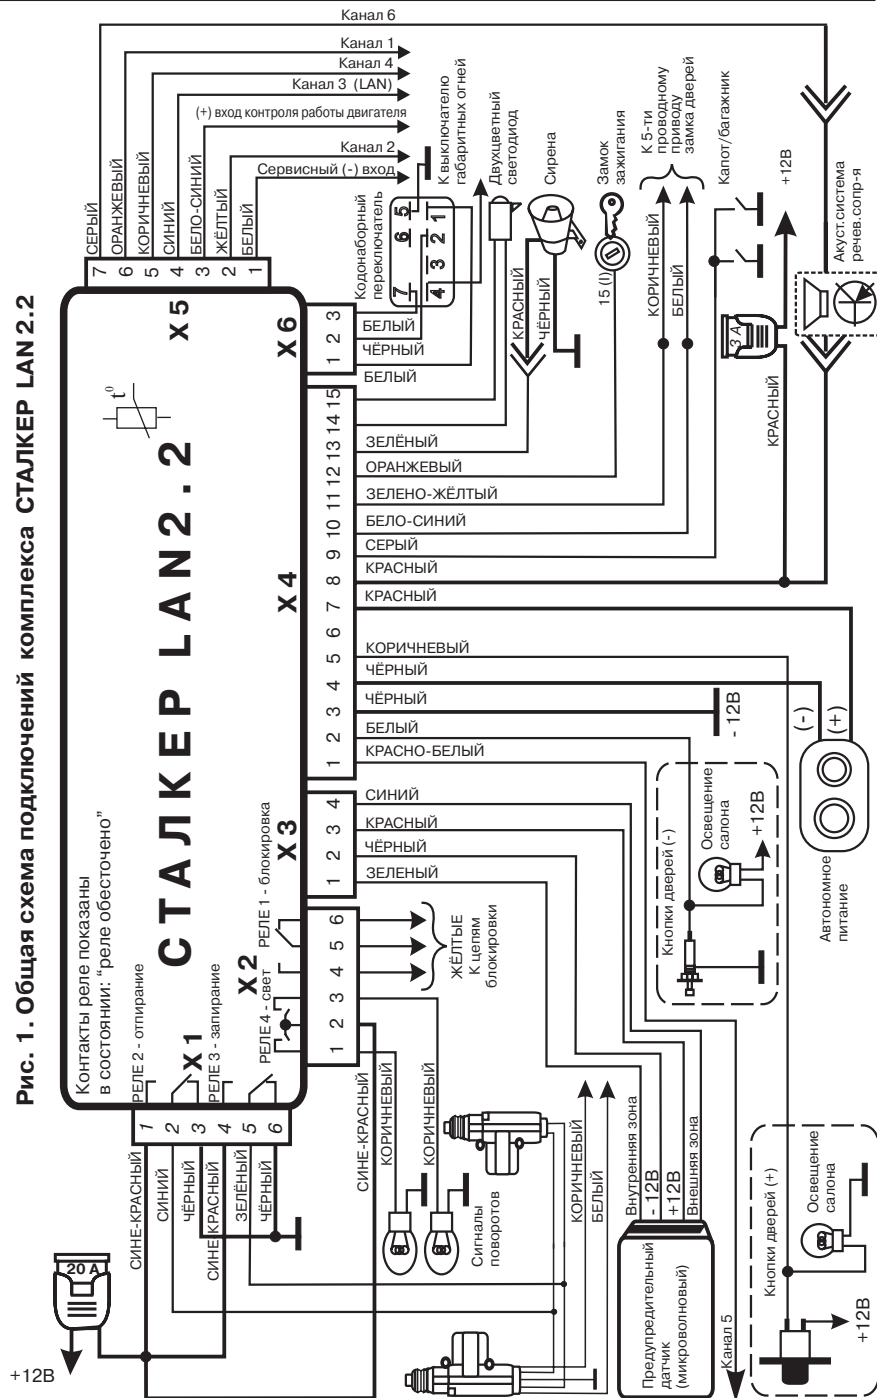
Рис. 1. Общая схема подключений комплекса СТАЛКЕР LAN 2.2

Канал 6
Канал 1
Канал 4
Канал 3 (LAN)
(+) вход контроля работы двигателя
Канал 2
Сервисный (-) вход

СЕРЫЙ
ОРАНЖЕВЫЙ
КОРИЧНЕВЫЙ
СИНИЙ
БЕЛО-СИНИЙ
ЖЁЛТЫЙ
БЕЛЫЙ
7 6 5 4 3 2 1

Кодонаборный переключатель
7 4 3 2 1 6 5
К выключателю габаритных огней
Двухцветный светодиод
Сирена
Замок зажигания
15 (I)
К 5-ти проводному приводу замка дверей
Капот/багажник
+12В
Акуст.система речев.сопр-я

X 5
X 6
3 2 1
БЕЛЫЙ
ЧЁРНЫЙ
БЕЛЫЙ
КРАСНЫЙ
ЧЁРНЫЙ
КОРИЧНЕВЫЙ
БЕЛЫЙ
3 А
КРАСНЫЙ

$t^0$

СТАЛКЕР LAN 2.2

X 4
15 14 13 12 11 10 9 8 7 6 5 4 3 2 1
ЗЕЛЁНЫЙ
ОРАНЖЕВЫЙ
ЗЕЛЕНО-ЖЁЛТЫЙ
БЕЛО-СИНИЙ
СЕРЫЙ
КРАСНЫЙ
КРАСНЫЙ
КОРИЧНЕВЫЙ
ЧЁРНЫЙ
ЧЁРНЫЙ
БЕЛЫЙ
КРАСНО-БЕЛЫЙ
- 12В
(-)
(+)
Автономное питание

X 3
4 3 2 1
СИНИЙ
КРАСНЫЙ
ЧЁРНЫЙ
ЗЕЛЕНЫЙ
Освещение салона
+12В
Кнопки дверей (-)

Контакты реле показаны в состоянии: "реле обесточено"
РЕЛЕ 2 - отпирание
РЕЛЕ 3 - запирание
X 1
X 2
РЕЛЕ 4 - свет
РЕЛЕ 1 - блокировка
1 2 3 4 5 6
ЖЁЛТЫЕ
К цепям блокировки

1 2 3 4 5 6
СИНЕ-КРАСНЫЙ
СИНИЙ
ЧЁРНЫЙ
СИНЕ КРАСНЫЙ
ЗЕЛЁНЫЙ
ЧЁРНЫЙ
20 А
+12В

СИНЕ-КРАСНЫЙ
КОРИЧНЕВЫЙ
КОРИЧНЕВЫЙ
Сигналы поворотов
КОРИЧНЕВЫЙ
БЕЛЫЙ

Внутренняя зона
- 12В
+12В
Внешняя зона
Предупредительный датчик (микроволновый)
Канал 5

Кнопки дверей (+)
Освещение салона
+12В